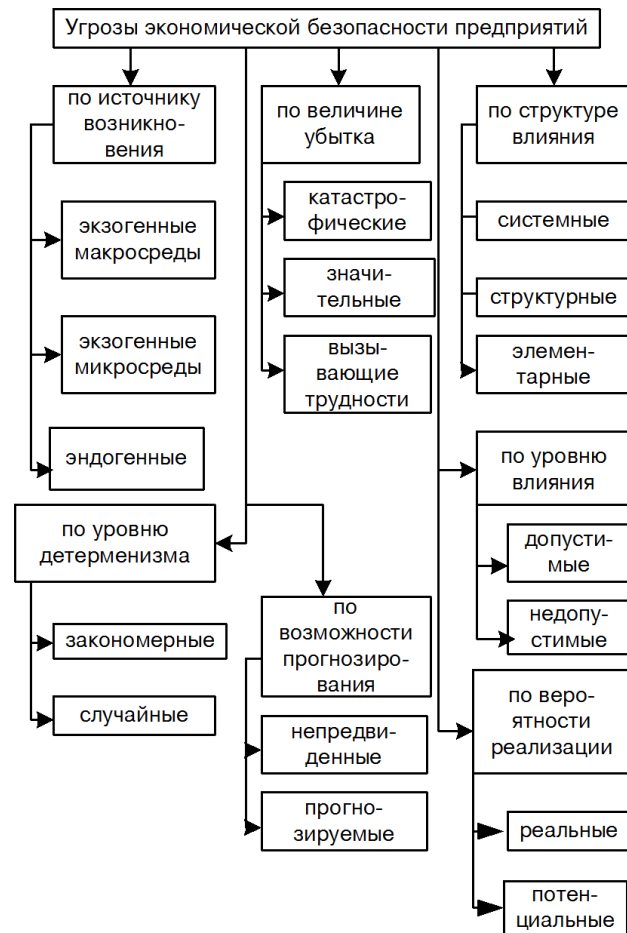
Угрозы экономической безопасности предприятий

по источнику возникновения

экзогенные макросреды

экзогенные микросреды

эндогенные

по величине убытка

катастрофические

значительные

вызывающие трудности

по структуре влияния

системные

структурные

элементарные

по уровню влияния

допустимые

недопустимые

по уровню детерменизма

закономерные

случайные

по возможности прогнозирования

непредвиденные

прогнозируемые

по вероятности реализации

реальные

потенциальные